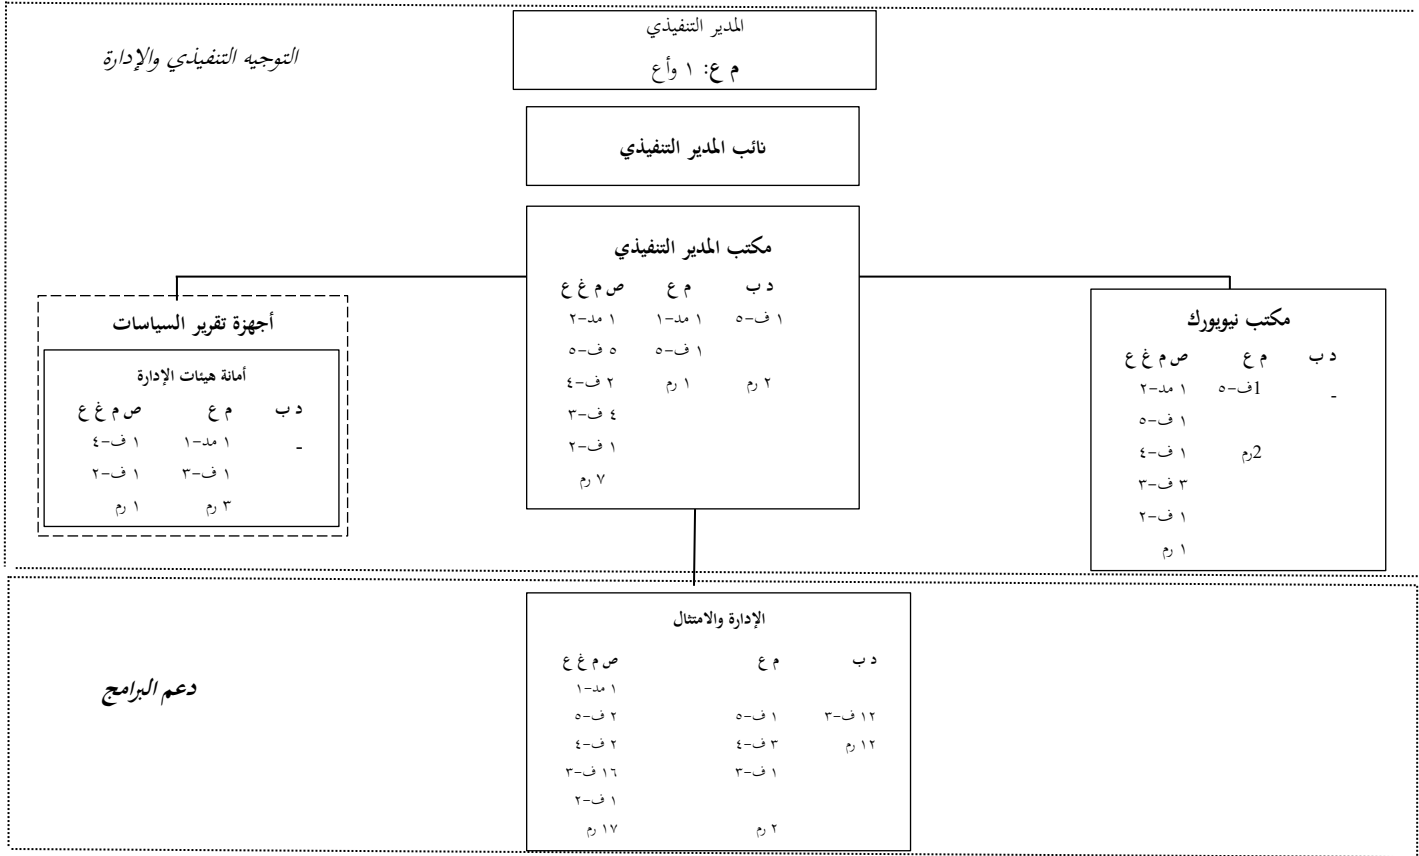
المدير التنفيذي
م ع: ١ وأع

التوجيه التنفيذي والإدارة

نائب المدير التنفيذي

مكتب المدير التنفيذي

| د ب | م ع | ص م غ ع |
|---|---|---|
| ١ ف-٥ | ١ مد-١ | ١ مد-٢ |
| | ١ ف-٥ | ٥ ف-٥ |
| ٢ رم | ١ رم | ٢ ف-٤ |
| | | ٤ ف-٣ |
| | | ١ ف-٢ |
| | | ٧ رم |

أجهزة تقرير السياسات

أمانة هيئات الإدارة

| د ب | م ع | ص م غ ع |
|---|---|---|
| - | ١ مد-١ | ١ ف-٤ |
| | ١ ف-٣ | ١ ف-٢ |
| | ٣ رم | ١ رم |

مكتب نيويورك

| د ب | م ع | ص م غ ع |
|---|---|---|
| - | 1ف-٥ | ١ مد-٢ |
| | | ١ ف-٥ |
| | 2رم | ١ ف-٤ |
| | | ٣ ف-٣ |
| | | ١ ف-٢ |
| | | ١ رم |

دعم البرامج

الإدارة والامتثال

| د ب | م ع | ص م غ ع |
|---|---|---|
| | | ١ مد-١ |
| ١٢ ف-٣ | ١ ف-٥ | ٢ ف-٥ |
| ١٢ رم | ٣ ف-٤ | ٢ ف-٤ |
| | ١ ف-٣ | ١٦ ف-٣ |
| | | ١ ف-٢ |
| | ٢ رم | ١٧ رم |